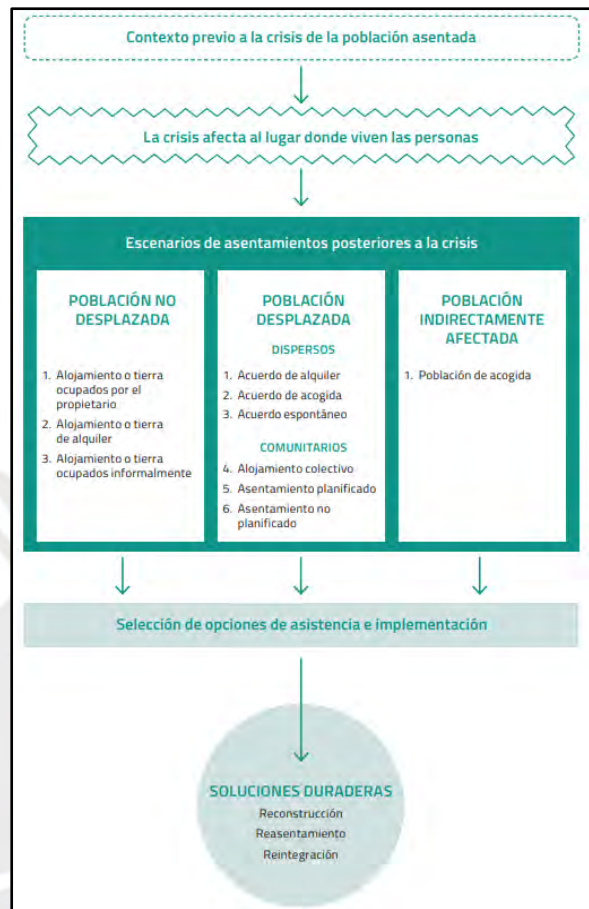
Contexto previo a la crisis de la población asentada

La crisis afecta al lugar donde viven las personas

Escenarios de asentamientos posteriores a la crisis

POBLACIÓN NO DESPLAZADA

1. Alojamiento o tierra ocupados por el propietario
2. Alojamiento o tierra de alquiler
3. Alojamiento o tierra ocupados informalmente

POBLACIÓN DESPLAZADA

DISPERSOS

1. Acuerdo de alquiler
2. Acuerdo de acogida
3. Acuerdo espontáneo

COMUNITARIOS

4. Alojamiento colectivo
5. Asentamiento planificado
6. Asentamiento no planificado

POBLACIÓN INDIRECTAMENTE AFECTADA

1. Población de acogida

Selección de opciones de asistencia e implementación

SOLUCIONES DURADERAS

Reconstrucción
Reasentamiento
Reintegración